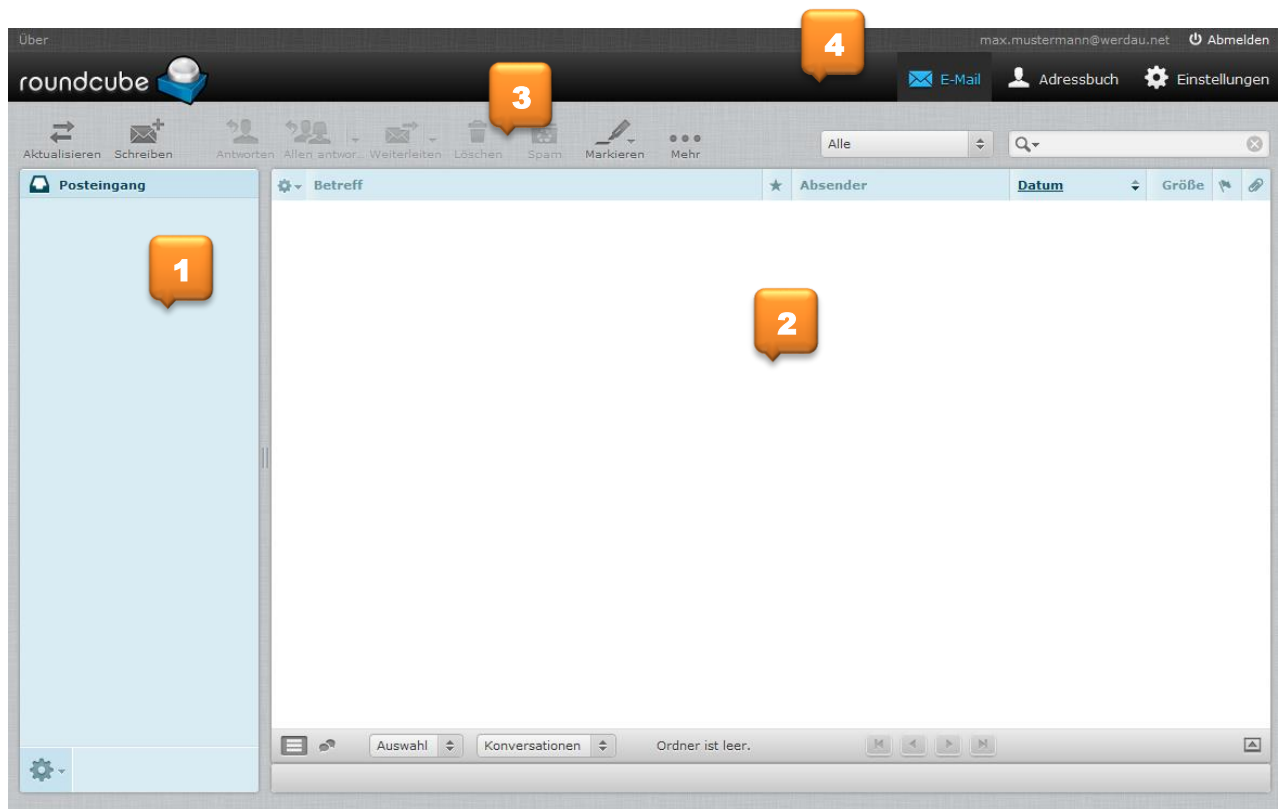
Über

max.mustermann@werdau.net Abmelden

roundcube

4

E-Mail Adressbuch Einstellungen

3

Aktualisieren Schreiben Antworten Allen antwor... Weiterleiten Löschen Spam Markieren Mehr

Alle

Posteingang

Betreff Absender Datum Größe

1

2

Auswahl Konversationen Ordner ist leer.